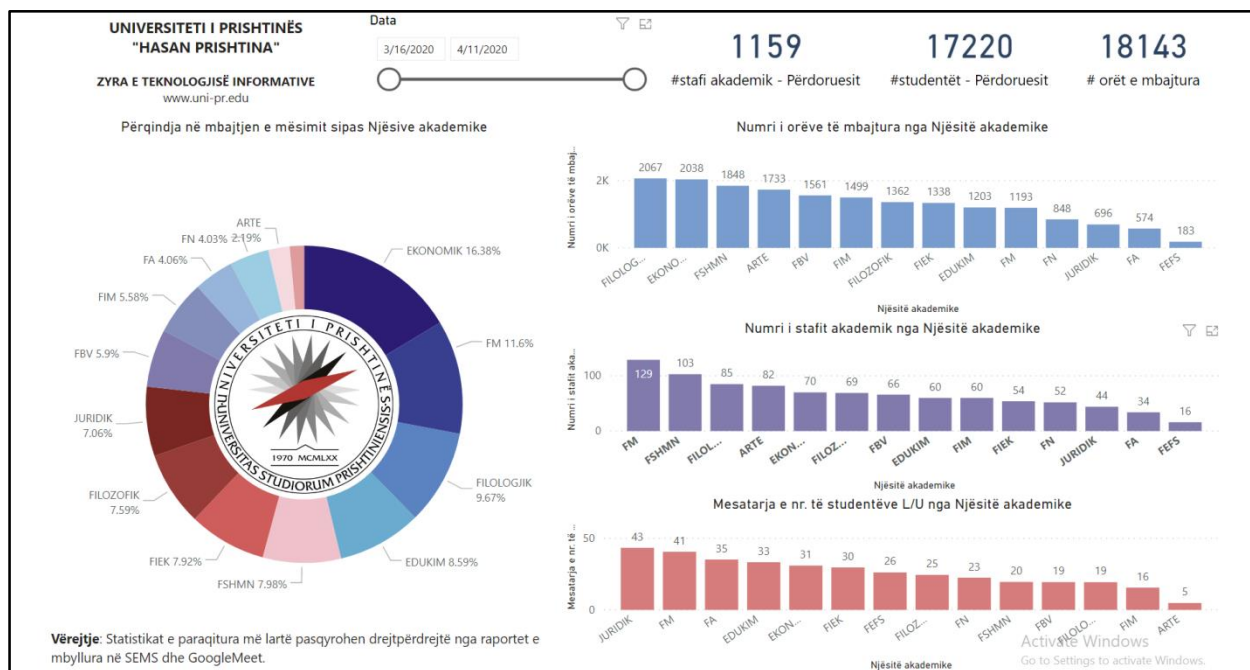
UNIVERSITETI I PRISHTINËS
"HASAN PRISHTINA"

ZYRA E TEKNOLOGJISË INFORMATIVE
www.uni-pr.edu

Data
3/16/2020 4/11/2020

1159
#stafi akademik - Përdoruesit

17220
#studentët - Përdoruesit

18143
# orët e mbajtura

Përqindja në mbajtjen e mësimit sipas Njësive akademike

ARTE 2.19%
FN 4.03%
FA 4.06%
FIM 5.58%
FBV 5.9%
JURIDIK 7.06%
FILOZOFIK 7.59%
FIEK 7.92%
FSHMN 7.98%
EDUKIM 8.59%
FILOLOGJIK 9.67%
FM 11.6%
EKONOMIK 16.38%

UNIVERSITETI I PRISHTINËS
UNIVERSITAS STUDIORUM PRISHTINENSIS
1970 MCMLXX

Numri i orëve të mbajtura nga Njësitë akademike

Numri i orëve të mbaj...
2K
0K

| FILOLOG... | EKONO... | FSHMN | ARTE | FBV | FIM | FILOZOFIK | FIEK | EDUKIM | FM | FN | JURIDIK | FA | FEFS |
|---|---|---|---|---|---|---|---|---|---|---|---|---|---|
| 2067 | 2038 | 1848 | 1733 | 1561 | 1499 | 1362 | 1338 | 1203 | 1193 | 848 | 696 | 574 | 183 |

Njësitë akademike

Numri i stafit akademik nga Njësitë akademike

Numri i stafit aka...
100
0

| FM | FSHMN | FILOL... | ARTE | EKON... | FILOZ... | FBV | EDUKIM | FIM | FIEK | FN | JURIDIK | FA | FEFS |
|---|---|---|---|---|---|---|---|---|---|---|---|---|---|
| 129 | 103 | 85 | 82 | 70 | 69 | 66 | 60 | 60 | 54 | 52 | 44 | 34 | 16 |

Njësitë akademike

Mesatarja e nr. të studentëve L/U nga Njësitë akademike

Mesatarja e nr. të ...
50
0

| JURIDIK | FM | FA | EDUKIM | EKON... | FIEK | FEFS | FILOZ... | FN | FSHMN | FBV | FILOLO... | FIM | ARTE |
|---|---|---|---|---|---|---|---|---|---|---|---|---|---|
| 43 | 41 | 35 | 33 | 31 | 30 | 26 | 25 | 23 | 20 | 19 | 19 | 16 | 5 |

Njësitë akademike

Vërejtje: Statistikat e paraqitura më lartë pasqyrohen drejtpërdrejtë nga raportet e mbyllura në SEMS dhe GoogleMeet.

Activate Windows
Go to Settings to activate Windows.